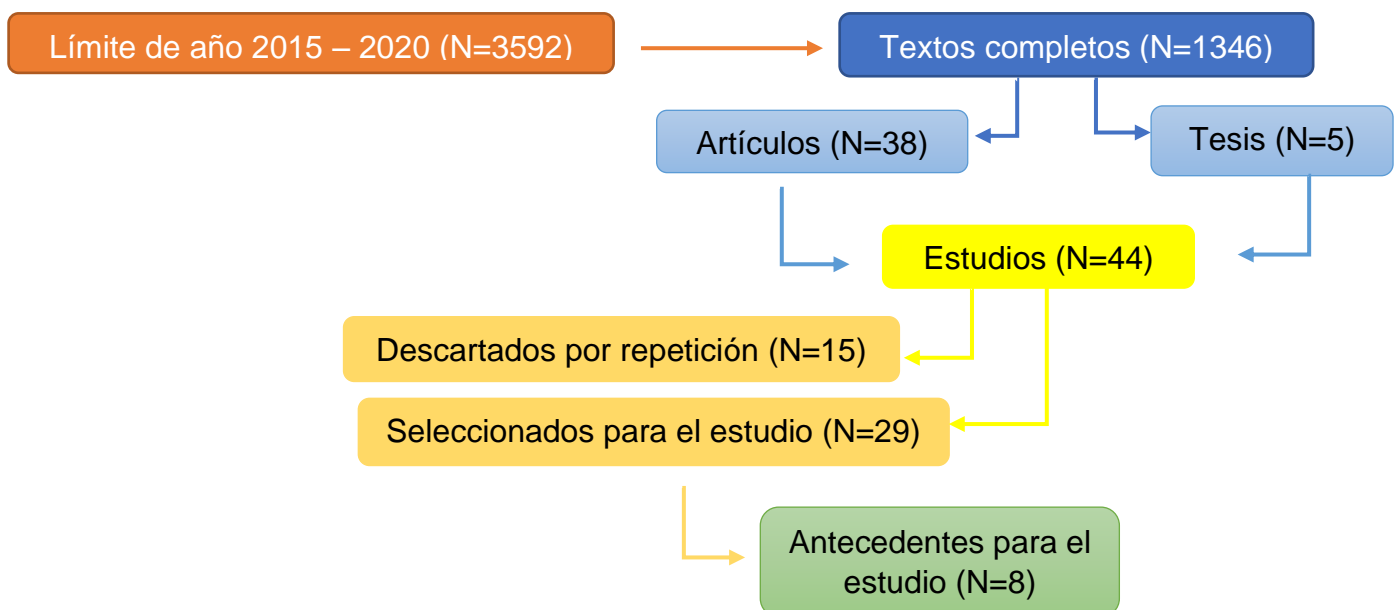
Límite de año 2015 – 2020 (N=3592)

Textos completos (N=1346)

Artículos (N=38)

Tesis (N=5)

Estudios (N=44)

Descartados por repetición (N=15)

Seleccionados para el estudio (N=29)

Antecedentes para el estudio (N=8)